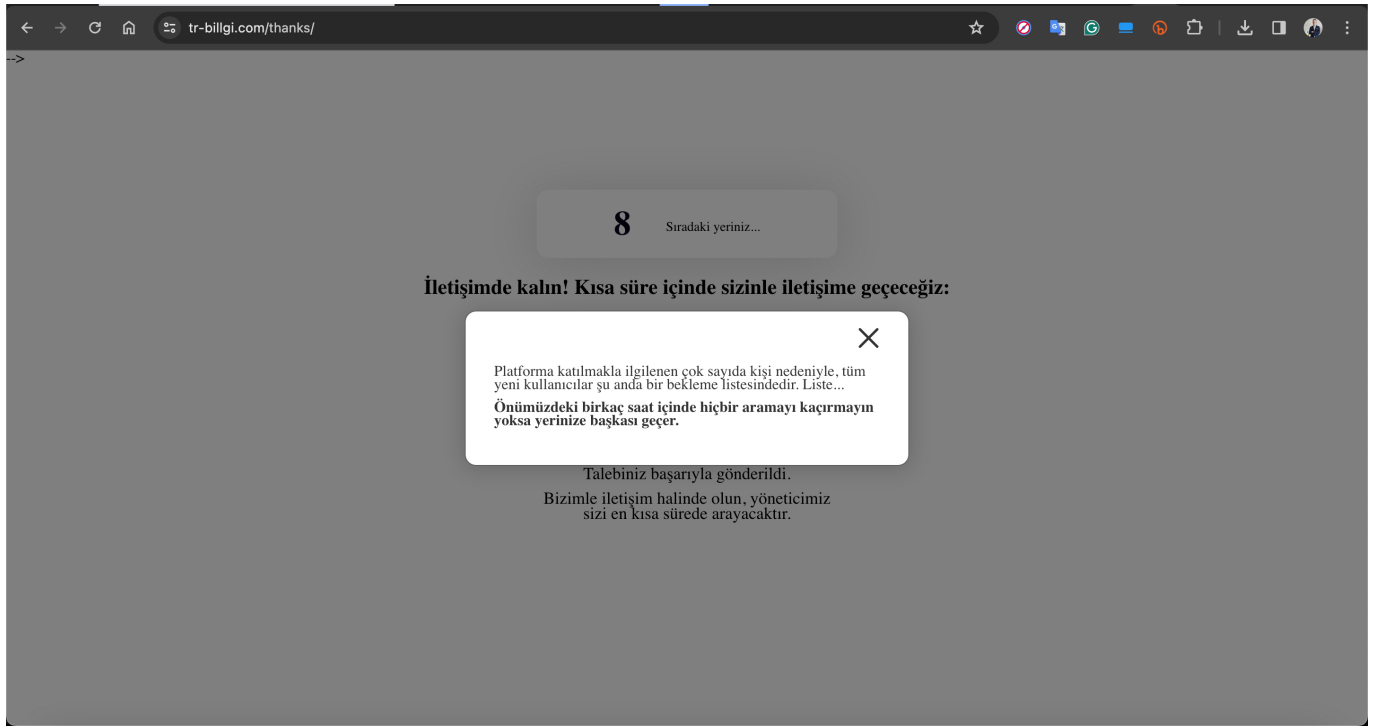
tr-billgi.com/thanks/

-->

8 Sıradaki yeriniz...

İletişimde kalın! Kısa süre içinde sizinle iletişime geçeceğiz:

Platforma katılmakla ilgilenen çok sayıda kişi nedeniyle, tüm yeni kullanıcılar şu anda bir bekleme listesindedir. Liste...

**Önümüzdeki birkaç saat içinde hiçbir aramayı kaçırmayın yoksa yerinize başkası geçer.**

Talebiniz başarıyla gönderildi.

Bizimle iletişim halinde olun, yöneticimiz sizi en kısa sürede arayacaktır.